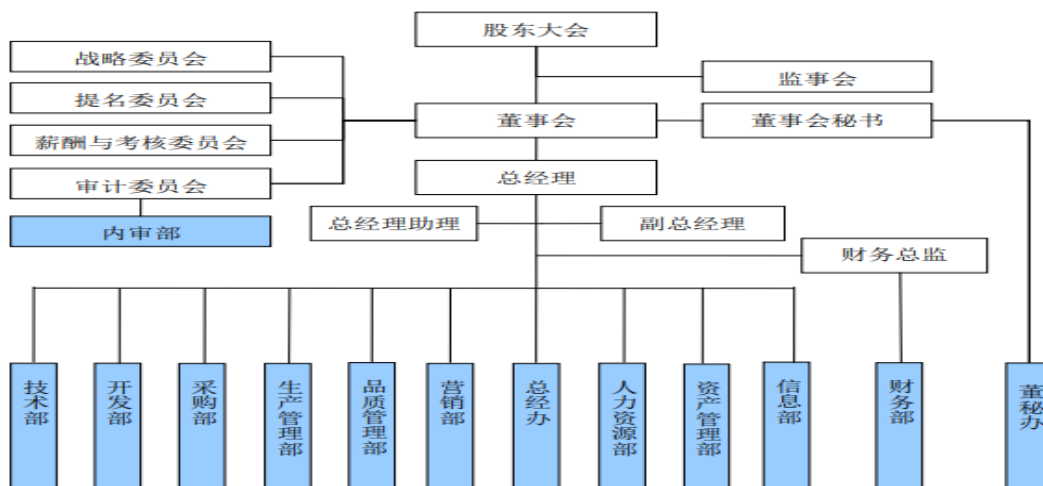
股东大会

战略委员会
提名委员会
薪酬与考核委员会
审计委员会
内审部

监事会
董事会
董事会秘书
总经理
总经理助理
副总经理
财务总监

技术部
开发部
采购部
生产管理部
品质管理部
营销部
总经办
人力资源部
资产管理部
信息部
财务部
董秘办